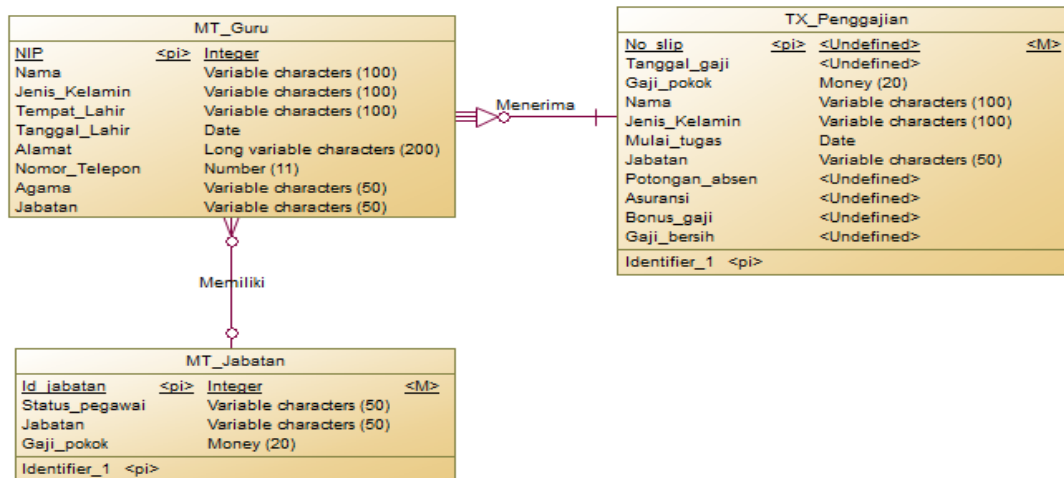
MT_Guru

| | | |
|---|---|---|
| NIP | <pi> | Integer |
| Nama | | Variable characters (100) |
| Jenis_Kelamin | | Variable characters (100) |
| Tempat_Lahir | | Variable characters (100) |
| Tanggal_Lahir | | Date |
| Alamat | | Long variable characters (200) |
| Nomor_Telepon | | Number (11) |
| Agama | | Variable characters (50) |
| Jabatan | | Variable characters (50) |

Menerima

TX_Penggajian

| | | | |
|---|---|---|---|
| No_slip | <pi> | <Undefined> | <M> |
| Tanggal_gaji | | <Undefined> | |
| Gaji_pokok | | Money (20) | |
| Nama | | Variable characters (100) | |
| Jenis_Kelamin | | Variable characters (100) | |
| Mulai_tugas | | Date | |
| Jabatan | | Variable characters (50) | |
| Potongan_absen | | <Undefined> | |
| Asuransi | | <Undefined> | |
| Bonus_gaji | | <Undefined> | |
| Gaji_bersih | | <Undefined> | |

Identifier_1 <pi>

Memiliki

MT_Jabatan

| | | | |
|---|---|---|---|
| Id_jabatan | <pi> | Integer | <M> |
| Status_pegawai | | Variable characters (50) | |
| Jabatan | | Variable characters (50) | |
| Gaji_pokok | | Money (20) | |

Identifier_1 <pi>